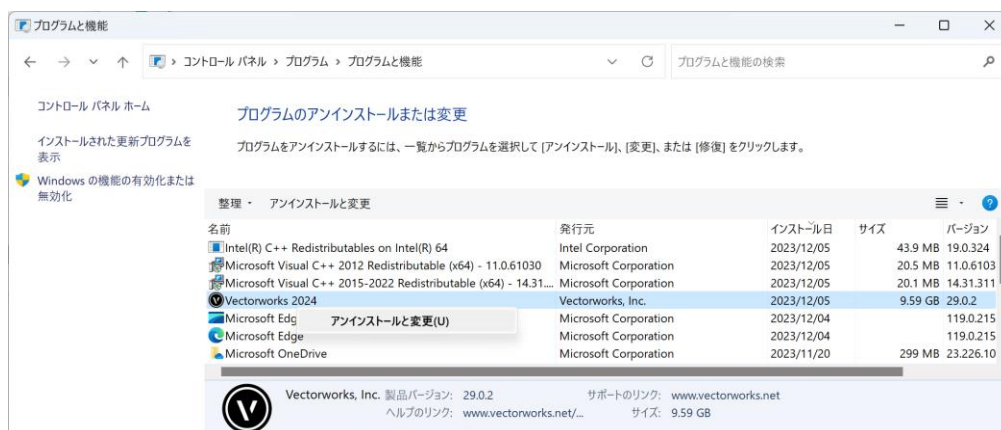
プログラムと機能

← → ∨ ↑ › コントロール パネル › プログラム › プログラムと機能 ∨ C プログラムと機能の検索

コントロール パネル ホーム

インストールされた更新プログラムを表示

Windows の機能の有効化または無効化

プログラムのアンインストールまたは変更

プログラムをアンインストールするには、一覧からプログラムを選択して [アンインストール]、[変更]、または [修復] をクリックします。

整理 ▾ アンインストールと変更

| 名前 | 発行元 | インストール日 | サイズ | バージョン |
|---|---|---|---|---|
| Intel(R) C++ Redistributables on Intel(R) 64 | Intel Corporation | 2023/12/05 | 43.9 MB | 19.0.324 |
| Microsoft Visual C++ 2012 Redistributable (x64) - 11.0.61030 | Microsoft Corporation | 2023/12/05 | 20.5 MB | 11.0.6103 |
| Microsoft Visual C++ 2015-2022 Redistributable (x64) - 14.31... | Microsoft Corporation | 2023/12/05 | 20.1 MB | 14.31.311 |
| Vectorworks 2024 | Vectorworks, Inc. | 2023/12/05 | 9.59 GB | 29.0.2 |
| Microsoft Edg | Microsoft Corporation | 2023/12/04 | | 119.0.215 |
| Microsoft Edge | Microsoft Corporation | 2023/12/04 | | 119.0.215 |
| Microsoft OneDrive | Microsoft Corporation | 2023/11/20 | 299 MB | 23.226.10 |

アンインストールと変更(U)

Vectorworks, Inc. 製品バージョン: 29.0.2 サポートのリンク: www.vectorworks.net
ヘルプのリンク: www.vectorworks.net/... サイズ: 9.59 GB